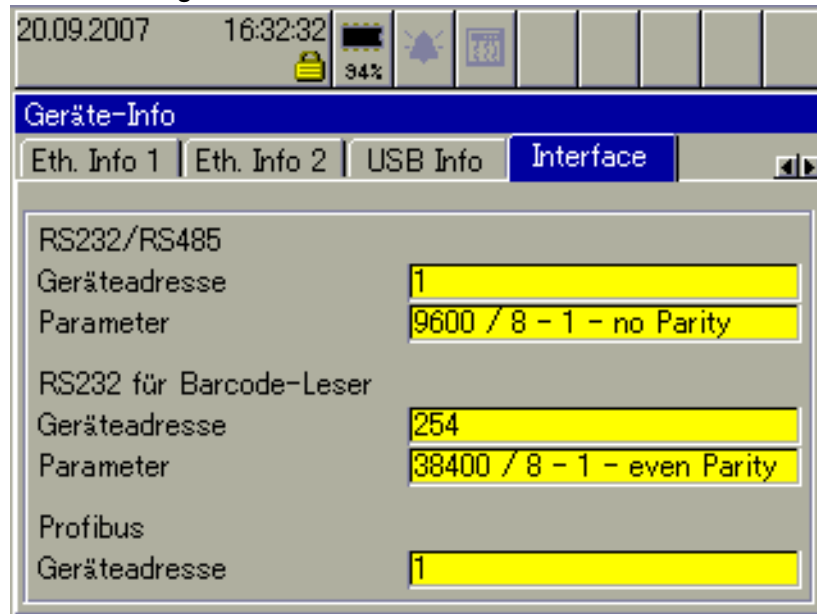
20.09.2007 16:32:32 94%

Geräte-Info

Eth. Info 1 | Eth. Info 2 | USB Info | Interface

RS232/RS485

| | |
|---|---|
| Geräteadresse | 1 |
| Parameter | 9600 / 8 - 1 - no Parity |

RS232 für Barcode-Leser

| | |
|---|---|
| Geräteadresse | 254 |
| Parameter | 38400 / 8 - 1 - even Parity |

Profibus

| | |
|---|---|
| Geräteadresse | 1 |